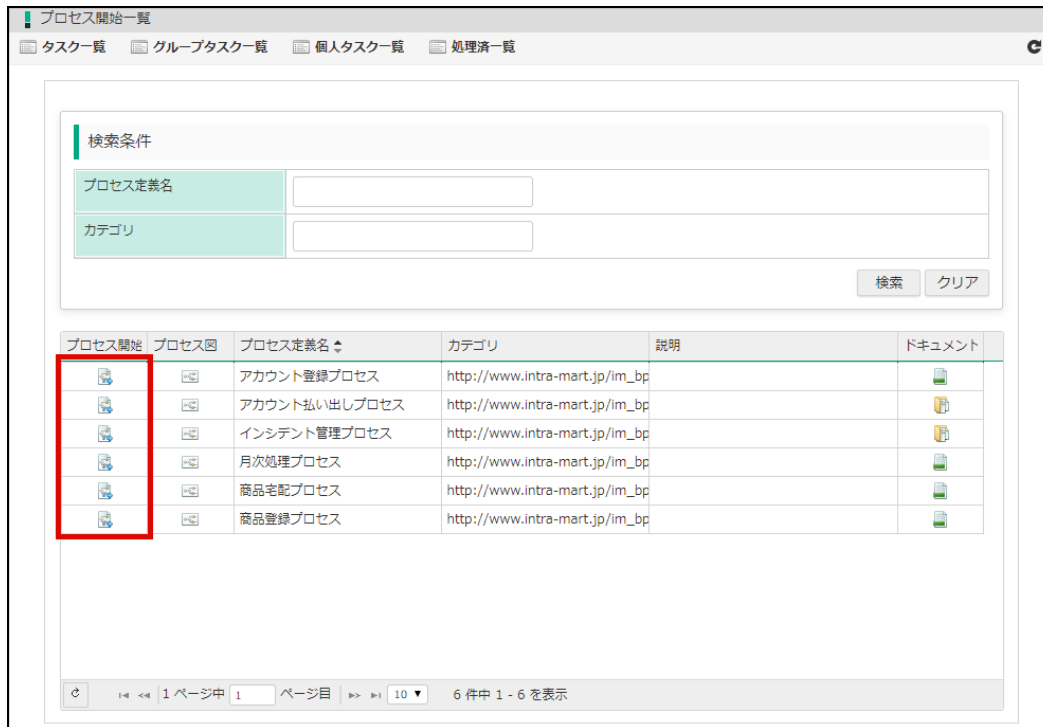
プロセス開始一覧

タスク一覧　グループタスク一覧　個人タスク一覧　処理済一覧

検索条件

| プロセス定義名 | |
|---|---|
| カテゴリ | |

検索　クリア

| プロセス開始 | プロセス図 | プロセス定義名 | カテゴリ | 説明 | ドキュメント |
|---|---|---|---|---|---|
| | | アカウント登録プロセス | http://www.intra-mart.jp/im_bp | | |
| | | アカウント払い出しプロセス | http://www.intra-mart.jp/im_bp | | |
| | | インシデント管理プロセス | http://www.intra-mart.jp/im_bp | | |
| | | 月次処理プロセス | http://www.intra-mart.jp/im_bp | | |
| | | 商品宅配プロセス | http://www.intra-mart.jp/im_bp | | |
| | | 商品登録プロセス | http://www.intra-mart.jp/im_bp | | |

1 ページ中 1 ページ目 10 6 件中 1 - 6 を表示